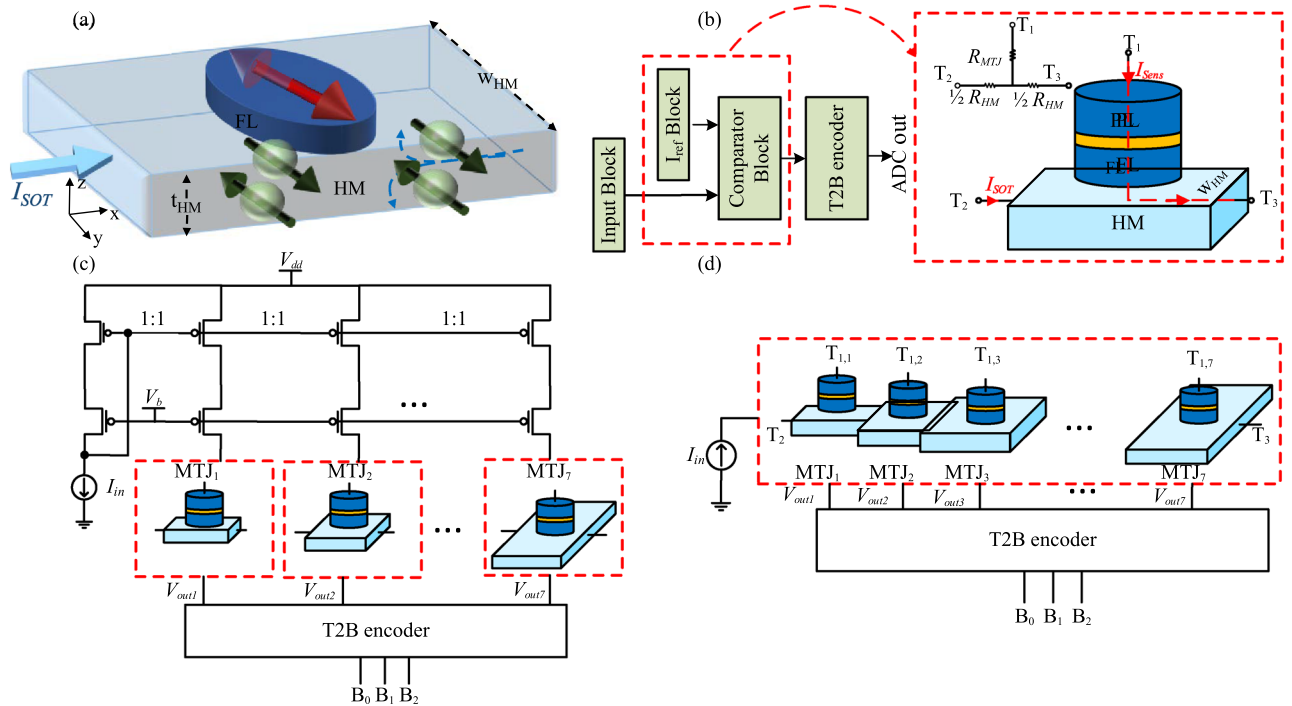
(a)

$w_{HM}$

FL

HM

$I_{SOT}$

z

x

y

$t_{HM}$

(b)

Input Block

$I_{ref}$ Block

Comparator Block

T2B encoder

ADC out

$T_1$

$R_{MTJ}$

$T_2$

$T_3$

½ $R_{HM}$

½ $R_{HM}$

$T_1$

$I_{Sens}$

PL

FL

$I_{SOT}$

$T_2$

$w_{HM}$

$T_3$

HM

(c)

$V_{dd}$

1:1

1:1

1:1

$V_b$

...

$I_{in}$

$MTJ_1$

$MTJ_2$

$MTJ_7$

...

$V_{out1}$

$V_{out2}$

$V_{out7}$

T2B encoder

$B_0$ $B_1$ $B_2$

(d)

$T_{1,1}$

$T_{1,2}$

$T_{1,3}$

$T_{1,7}$

$T_2$

...

$T_3$

$I_{in}$

$MTJ_1$

$MTJ_2$

$MTJ_3$

$MTJ_7$

$V_{out1}$

$V_{out2}$

$V_{out3}$

...

$V_{out7}$

T2B encoder

$B_0$ $B_1$ $B_2$